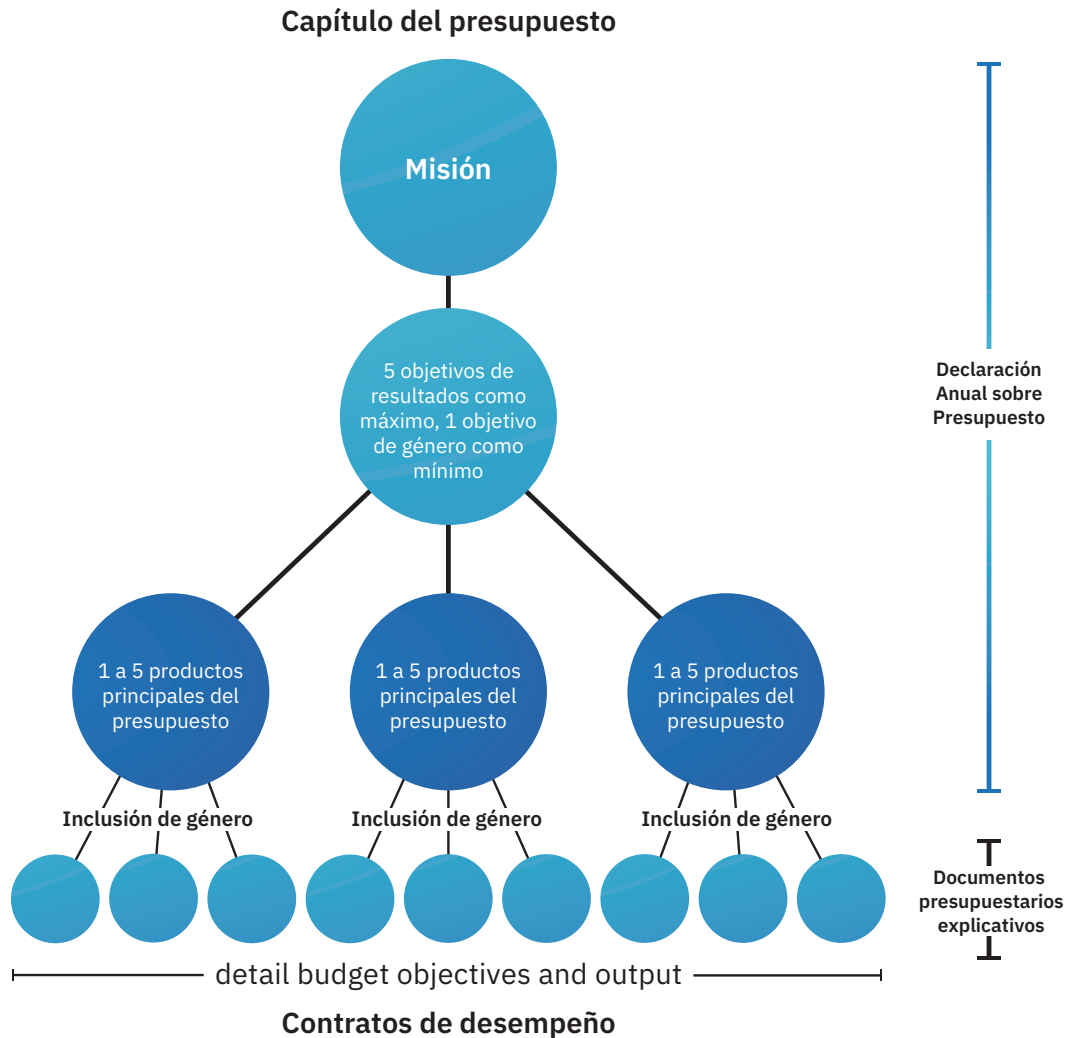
Capítulo del presupuesto

Misión

5 objetivos de resultados como máximo, 1 objetivo de género como mínimo

Declaración Anual sobre Presupuesto

1 a 5 productos principales del presupuesto

1 a 5 productos principales del presupuesto

1 a 5 productos principales del presupuesto

Inclusión de género

Inclusión de género

Inclusión de género

Documentos presupuestarios explicativos

detail budget objectives and output

Contratos de desempeño